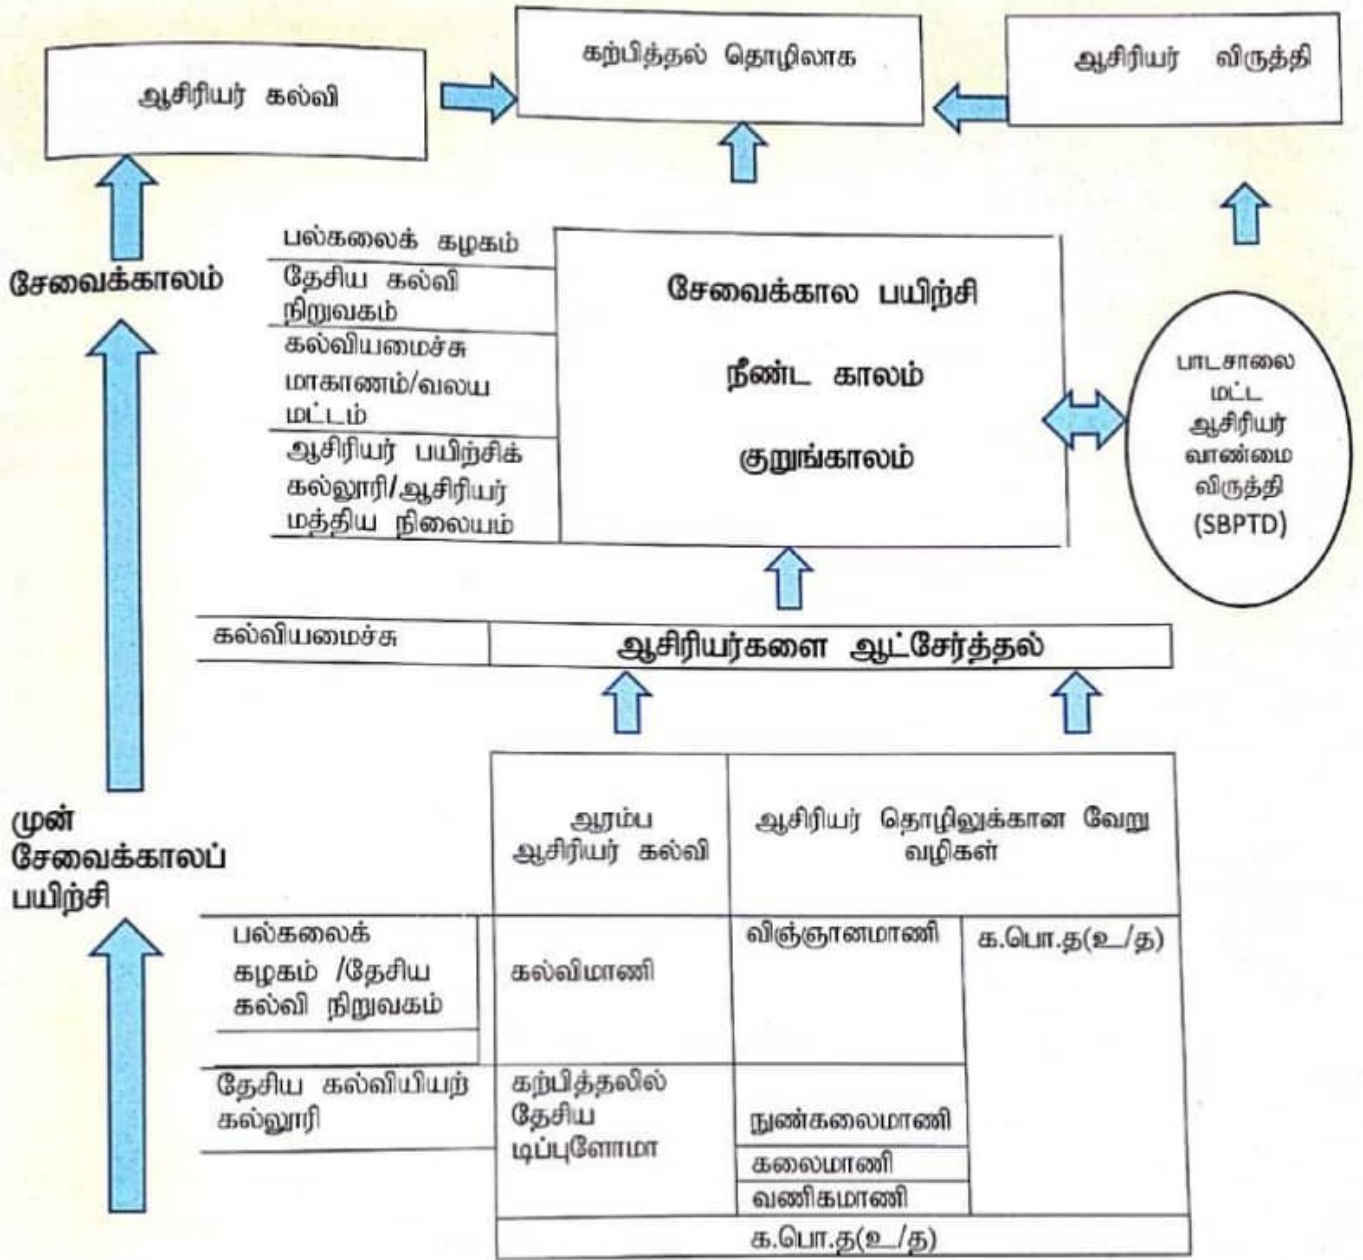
ஆசிரியர் கல்வி

கற்பித்தல் தொழிலாக

ஆசிரியர் விருத்தி

சேவைக்காலம்

பல்கலைக் கழகம்

தேசிய கல்வி நிறுவகம்

கல்வியமைச்சு மாகாணம்/வலய மட்டம்

ஆசிரியர் பயிற்சிக் கல்லூரி/ஆசிரியர் மத்திய நிலையம்

சேவைக்கால பயிற்சி

நீண்ட காலம்

குறுங்காலம்

பாடசாலை மட்ட ஆசிரியர் வாண்மை விருத்தி (SBPTD)

கல்வியமைச்சு

ஆசிரியர்களை ஆட்சேர்த்தல்

முன் சேவைக்காலப் பயிற்சி

ஆரம்ப ஆசிரியர் கல்வி

ஆசிரியர் தொழிலுக்கான வேறு வழிகள்

பல்கலைக் கழகம் /தேசிய கல்வி நிறுவகம்

கல்விமாணி

விஞ்ஞானமாணி

க.பொ.த(உ/த)

தேசிய கல்வியியற் கல்லூரி

கற்பித்தலில் தேசிய டிப்புளோமா

நுண்கலைமாணி

கலைமாணி

வணிகமாணி

க.பொ.த(உ/த)